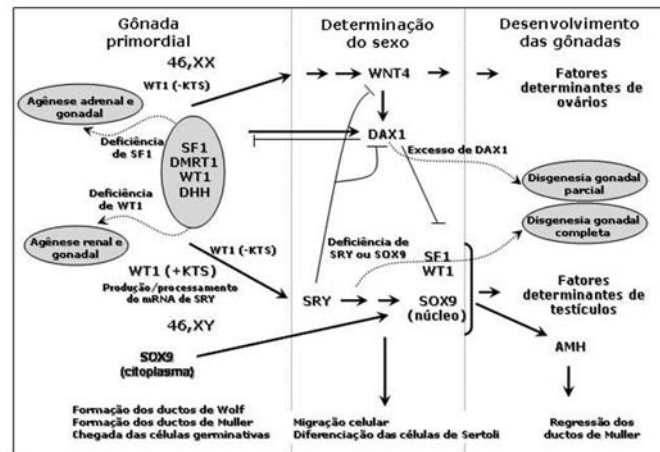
Gônada primordial

Determinação do sexo

Desenvolvimento das gônadas

46,XX

WT1 (-KTS)

WNT4

Fatores determinantes de ovários

Agênese adrenal e gonadal

Deficiência de SF1

SF1
DMRT1
WT1
DHH

DAX1

Excesso de DAX1

Disgenesia gonadal parcial

Deficiência de WT1

Disgenesia gonadal completa

Agênese renal e gonadal

WT1 (-KTS)

Deficiência de SRY ou SOX9

SF1
WT1

WT1 (+KTS)

Produção/processamento do mRNA de SRY

SRY

SOX9 (núcleo)

Fatores determinantes de testículos

46,XY

AMH

SOX9 (citoplasma)

Formação dos ductos de Wolf
Formação dos ductos de Muller
Chegada das células germinativas

Migração celular
Diferenciação das células de Sertoli

Regressão dos ductos de Muller